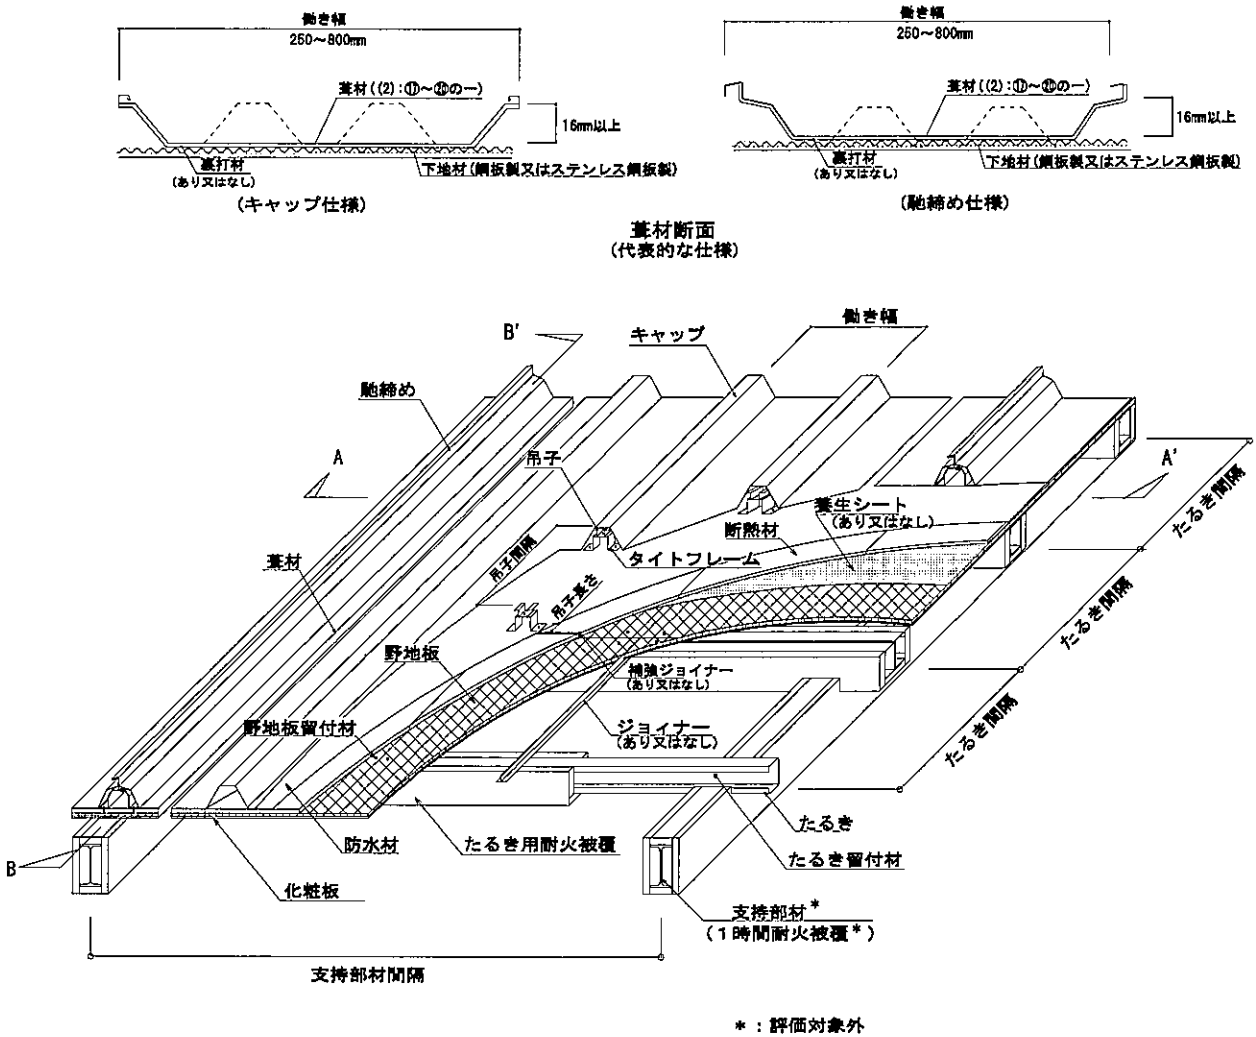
働き幅
250～800mm
葺材（(2)：⑪～⑳の一）
16mm以上
裏打材
(あり又はなし)
下地材（鋼板製又はステンレス鋼板製）
（キャップ仕様）

働き幅
250～800mm
葺材（(2)：⑪～⑳の一）
16mm以上
裏打材
(あり又はなし)
下地材（鋼板製又はステンレス鋼板製）
（馳締め仕様）

葺材断面
（代表的な仕様）

B'
キャップ
働き幅
馳締め
A
吊子
A'
養生シート
(あり又はなし)
断熱材
吊子間隔
タイトフレーム
吊子長さ
たるき間隔
葺材
野地板
補強ジョイナー
(あり又はなし)
たるき間隔
野地板留付材
ジョイナー
(あり又はなし)
たるき間隔
たるき
防水材
たるき用耐火被覆
たるき留付材
B
化粧板
支持部材*
（1時間耐火被覆*）
支持部材間隔

*：評価対象外